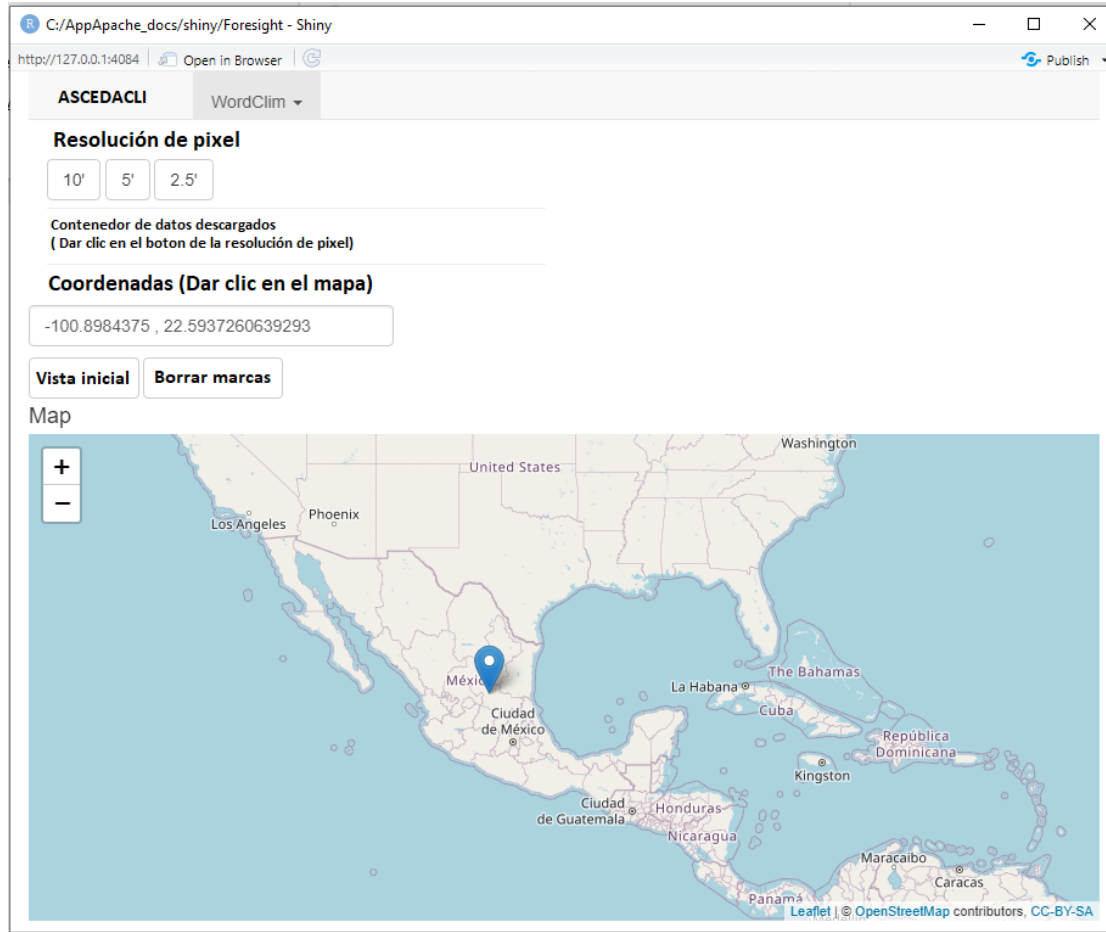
C:/AppApache_docs/shiny/Foresight - Shiny

http://127.0.0.1:4084 Open in Browser

Publish

ASCEDACLI

WordClim

Resolución de pixel

10' 5' 2.5'

Contenedor de datos descargados
( Dar clic en el boton de la resolución de pixel)

Coordenadas (Dar clic en el mapa)

-100.8984375 , 22.5937260639293

Vista inicial

Borrar marcas

Map

+
−

Washington
United States
Phoenix
Los Angeles
The Bahamas
México
La Habana
Cuba
Ciudad de México
República Dominicana
Kingston
Ciudad de Guatemala
Honduras
Nicaragua
Maracaibo
Caracas
Panamá

Leaflet | © OpenStreetMap contributors, CC-BY-SA